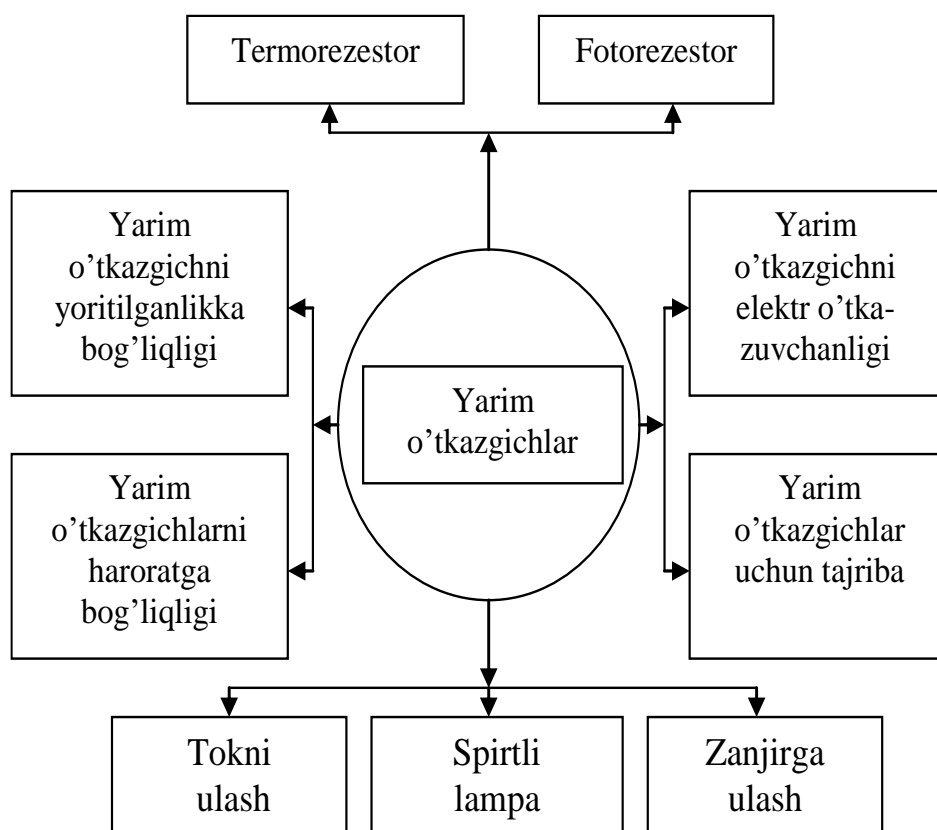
Termorezestor

Fotorezestor

Yarim o’tkazgichni yoritilganlikka bog’liqligi

Yarim o’tkazgichni elektr o’tkazuvchanligi

Yarim o’tkazgichlar

Yarim o’tkazgichlarni haroratga bog’liqligi

Yarim o’tkazgichlar uchun tajriba

Tokni ulash

Spirtli lampa

Zanjirga ulash